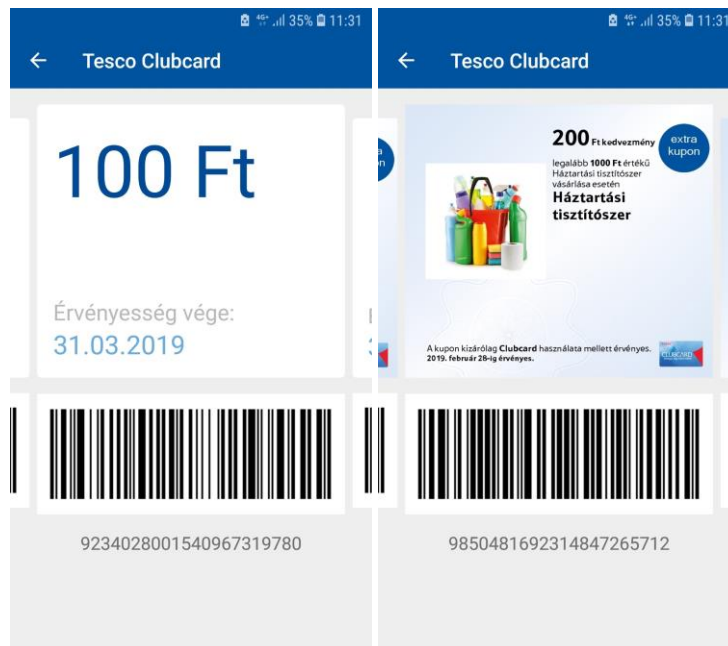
4G 35% 11:31

Tesco Clubcard

100 Ft

Érvényesség vége:
31.03.2019

9234028001540967319780

4G 35% 11:31

Tesco Clubcard

200 Ft kedvezmény

extra kupon

legalább 1000 Ft értékű Háztartási tisztítószer vásárlása esetén

Háztartási tisztítószer

A kupon kizárólag Clubcard használata mellett érvényes. 2019. február 28-ig érvényes.

CLUBCARD

9850481692314847265712